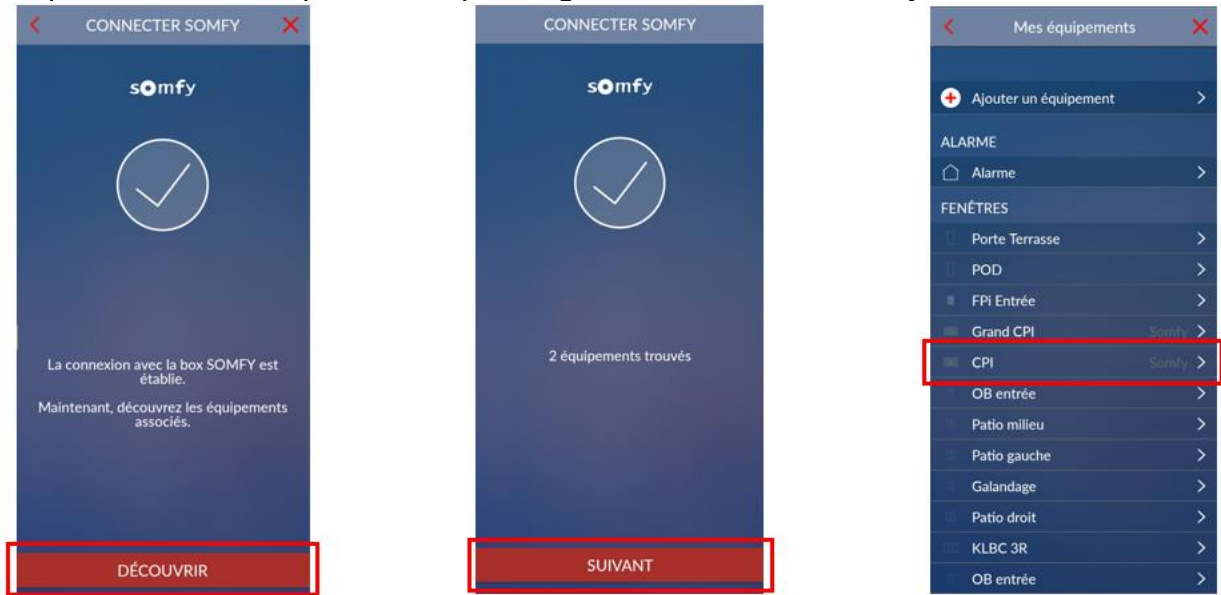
CONNECTER SOMFY

somfy

La connexion avec la box SOMFY est établie.

Maintenant, découvrez les équipements associés.

DÉCOUVRIR

CONNECTER SOMFY

somfy

2 équipements trouvés

SUIVANT

Mes équipements

Ajouter un équipement

ALARME

Alarme

FENÊTRES

Porte Terrasse

POD

FPi Entrée

Grand CPI Somfy

CPI Somfy

OB entrée

Patio milieu

Patio gauche

Galandage

Patio droit

KLBC 3R

OB entrée